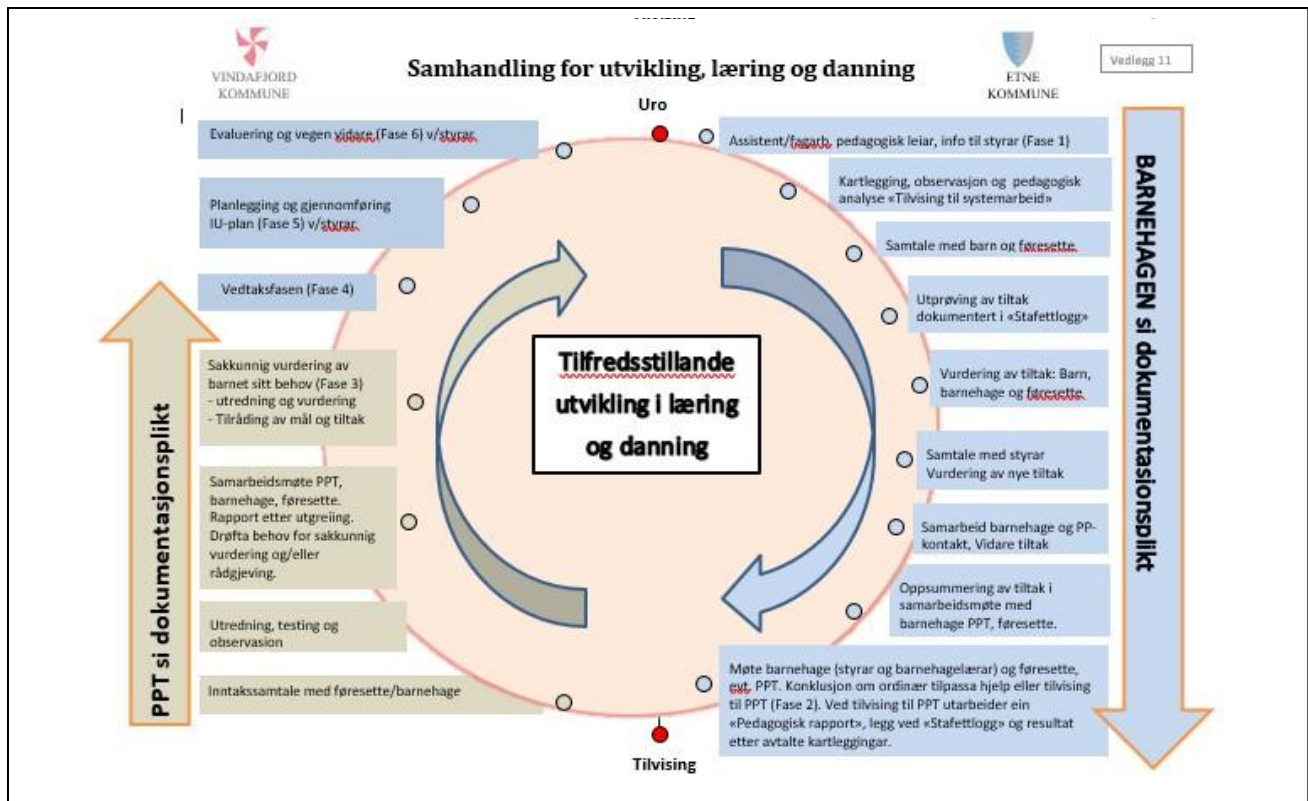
VINDAFJORD KOMMUNE

Samhandling for utvikling, læring og danning

ETNE KOMMUNE

Vedlegg 11

Uro

Evaluering og vegen vidare (Fase 6) v/styrar.

Planlegging og gjennomføring IU-plan (Fase 5) v/styrar.

Vedtaksfasen (Fase 4)

Sakkunnig vurdering av barnet sitt behov (Fase 3)
- utredning og vurdering
- Tilråding av mål og tiltak

Samarbeidsmøte PPT, barnehage, føresette. Rapport etter utgreiing. Drøfta behov for sakkunnig vurdering og/eller rådgjeving.

Utredning, testing og observasjon

Inntakssamtale med føresette/barnehage

PPT si dokumentasjonsplikt

Tilfredsstillande utvikling i læring og danning

Assistent/fagarb. pedagogisk leiar, info til styrar (Fase 1)

Kartlegging, observasjon og pedagogisk analyse «Tilvising til systemarbeid»

Samtale med barn og føresette.

Utprøving av tiltak dokumentert i «Stafettlogg»

Vurdering av tiltak: Barn, barnehage og føresette.

Samtale med styrar
Vurdering av nye tiltak

Samarbeid barnehage og PP-kontakt, Vidare tiltak

Oppsummering av tiltak i samarbeidsmøte med barnehage PPT, føresette.

Møte barnehage (styrar og barnehagelærar) og føresette, evt. PPT. Konklusjon om ordinær tilpassa hjelp eller tilvising til PPT (Fase 2). Ved tilvising til PPT utarbeider ein «Pedagogisk rapport», legg ved «Stafettlogg» og resultat etter avtalte kartleggingar.

BARNEHAGEN si dokumentasjonsplikt

Tilvising